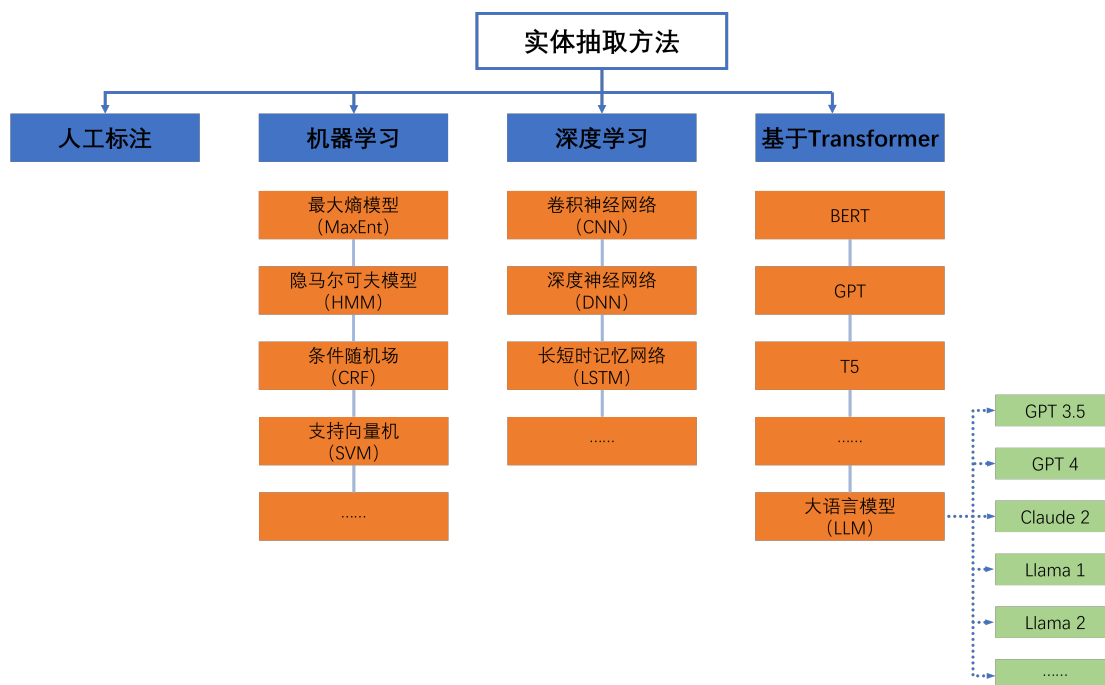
实体抽取方法

人工标注

机器学习

最大熵模型
（MaxEnt）

隐马尔可夫模型
（HMM）

条件随机场
（CRF）

支持向量机
（SVM）

......

深度学习

卷积神经网络
（CNN）

深度神经网络
（DNN）

长短时记忆网络
（LSTM）

......

基于Transformer

BERT

GPT

T5

......

大语言模型
（LLM）

GPT 3.5

GPT 4

Claude 2

Llama 1

Llama 2

......